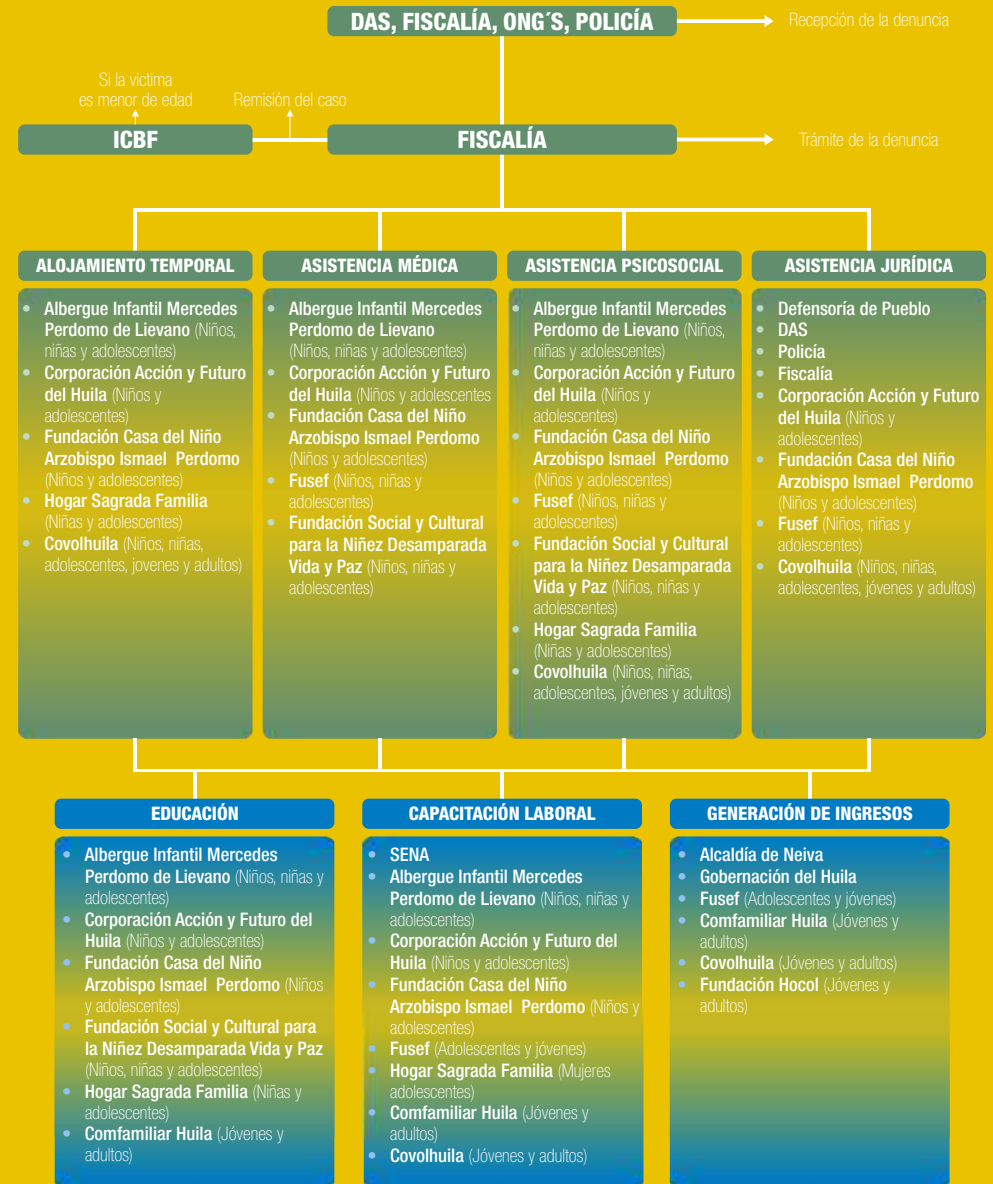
DAS, FISCALÍA, ONG´S, POLICÍA

Recepción de la denuncia

Si la victima es menor de edad

Remisión del caso

ICBF

FISCALÍA

Trámite de la denuncia

ALOJAMIENTO TEMPORAL

- Albergue Infantil Mercedes Perdomo de Lievano (Niños, niñas y adolescentes)
- Corporación Acción y Futuro del Huila (Niños y adolescentes)
- Fundación Casa del Niño Arzobispo Ismael Perdomo (Niños y adolescentes)
- Hogar Sagrada Familia (Niñas y adolescentes)
- Covolhuila (Niños, niñas, adolescentes, jovenes y adultos)

ASISTENCIA MÉDICA

- Albergue Infantil Mercedes Perdomo de Lievano (Niños, niñas y adolescentes)
- Corporación Acción y Futuro del Huila (Niños y adolescentes
- Fundación Casa del Niño Arzobispo Ismael Perdomo (Niños y adolescentes)
- Fusef (Niños, niñas y adolescentes)
- Fundación Social y Cultural para la Niñez Desamparada Vida y Paz (Niños, niñas y adolescentes)

ASISTENCIA PSICOSOCIAL

- Albergue Infantil Mercedes Perdomo de Lievano (Niños, niñas y adolescentes)
- Corporación Acción y Futuro del Huila (Niños y adolescentes)
- Fundación Casa del Niño Arzobispo Ismael Perdomo (Niños y adolescentes)
- Fusef (Niños, niñas y adolescentes)
- Fundación Social y Cultural para la Niñez Desamparada Vida y Paz (Niños, niñas y adolescentes)
- Hogar Sagrada Familia (Niñas y adolescentes)
- Covolhuila (Niños, niñas, adolescentes, jóvenes y adultos)

ASISTENCIA JURÍDICA

- Defensoría de Pueblo
- DAS
- Policía
- Fiscalía
- Corporación Acción y Futuro del Huila (Niños y adolescentes)
- Fundación Casa del Niño Arzobispo Ismael Perdomo (Niños y adolescentes)
- Fusef (Niños, niñas y adolescentes)
- Covolhuila (Niños, niñas, adolescentes, jóvenes y adultos)

EDUCACIÓN

- Albergue Infantil Mercedes Perdomo de Lievano (Niños, niñas y adolescentes)
- Corporación Acción y Futuro del Huila (Niños y adolescentes)
- Fundación Casa del Niño Arzobispo Ismael Perdomo (Niños y adolescentes)
- Fundación Social y Cultural para la Niñez Desamparada Vida y Paz (Niños, niñas y adolescentes)
- Hogar Sagrada Familia (Niñas y adolescentes)
- Comfamiliar Huila (Jóvenes y adultos)

CAPACITACIÓN LABORAL

- SENA
- Albergue Infantil Mercedes Perdomo de Lievano (Niños, niñas y adolescentes)
- Corporación Acción y Futuro del Huila (Niños y adolescentes)
- Fundación Casa del Niño Arzobispo Ismael Perdomo (Niños y adolescentes)
- Fusef (Adolescentes y jóvenes)
- Hogar Sagrada Familia (Mujeres adolescentes)
- Comfamiliar Huila (Jóvenes y adultos)
- Covolhuila (Jóvenes y adultos)

GENERACIÓN DE INGRESOS

- Alcaldía de Neiva
- Gobernación del Huila
- Fusef (Adolescentes y jóvenes)
- Comfamiliar Huila (Jóvenes y adultos)
- Covolhuila (Jóvenes y adultos)
- Fundación Hocol (Jóvenes y adultos)